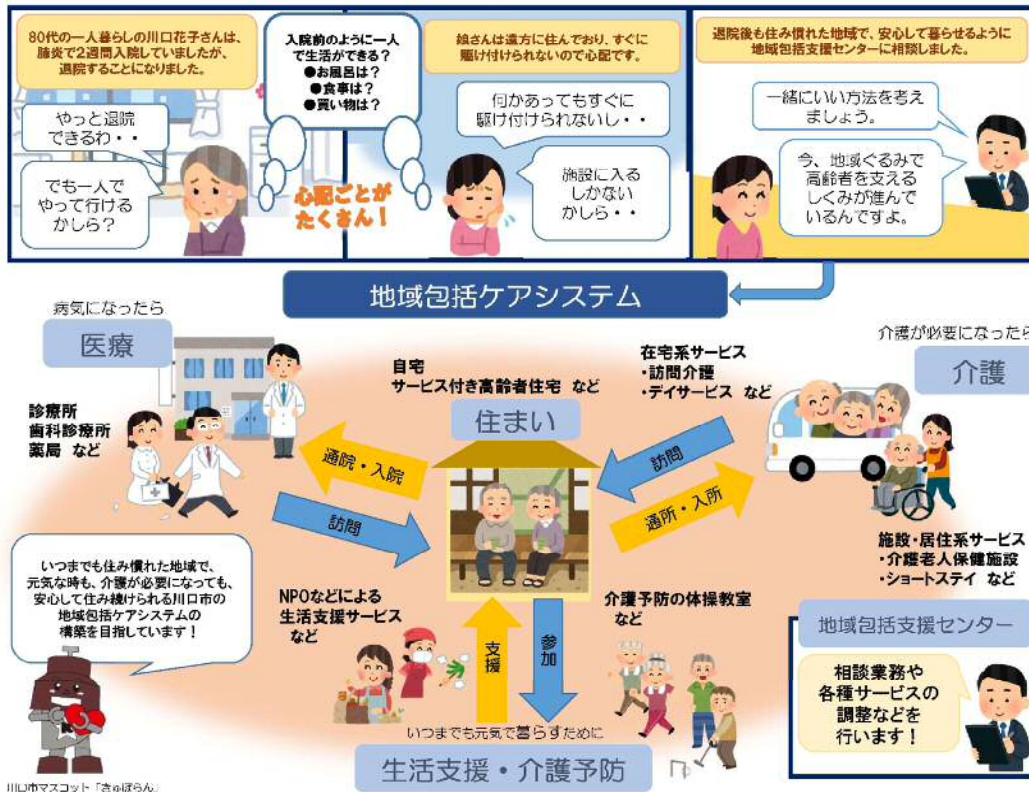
80代の一人暮らしの川口花子さんは、膝炎で2週間入院していましたが、退院することになりました。

やっと退院できるわ・・

でも一人でやって行けるかしら？

入院前のように一人で生活ができる？
●お風呂は？
●食事は？
●買い物は？

心配ごとがたくさん！

娘さんは遠方に住んでおり、すぐに駆け付けられないので心配です。

何かあってもすぐに駆け付けられないし・・

施設に入るしかないかしら・・

退院後も住み慣れた地域で、安心して暮らせるように地域包括支援センターに相談しました。

一緒にいい方法を考えましょう。

今、地域ぐるみで高齢者を支えるしくみが進んでいるんですよ。

地域包括ケアシステム

病気になったら

医療

診療所
歯科診療所
薬局 など

通院・入院

訪問

自宅
サービス付き高齢者住宅 など

住まい

在宅系サービス
・訪問介護
・デイサービス など

介護が必要になったら

介護

訪問

通所・入所

施設・居住系サービス
・介護老人保健施設
・ショートステイ など

いつまでも住み慣れた地域で、元気な時も、介護が必要になっても、安心して住み続けられる川口市の地域包括ケアシステムの構築を目指しています！

NPOなどによる生活支援サービス など

支援

参加

介護予防の体操教室 など

地域包括支援センター

相談業務や各種サービスの調整などを行います！

いつまでも元気で暮らすために

生活支援・介護予防

川口市マスコット「きゅぽらん」